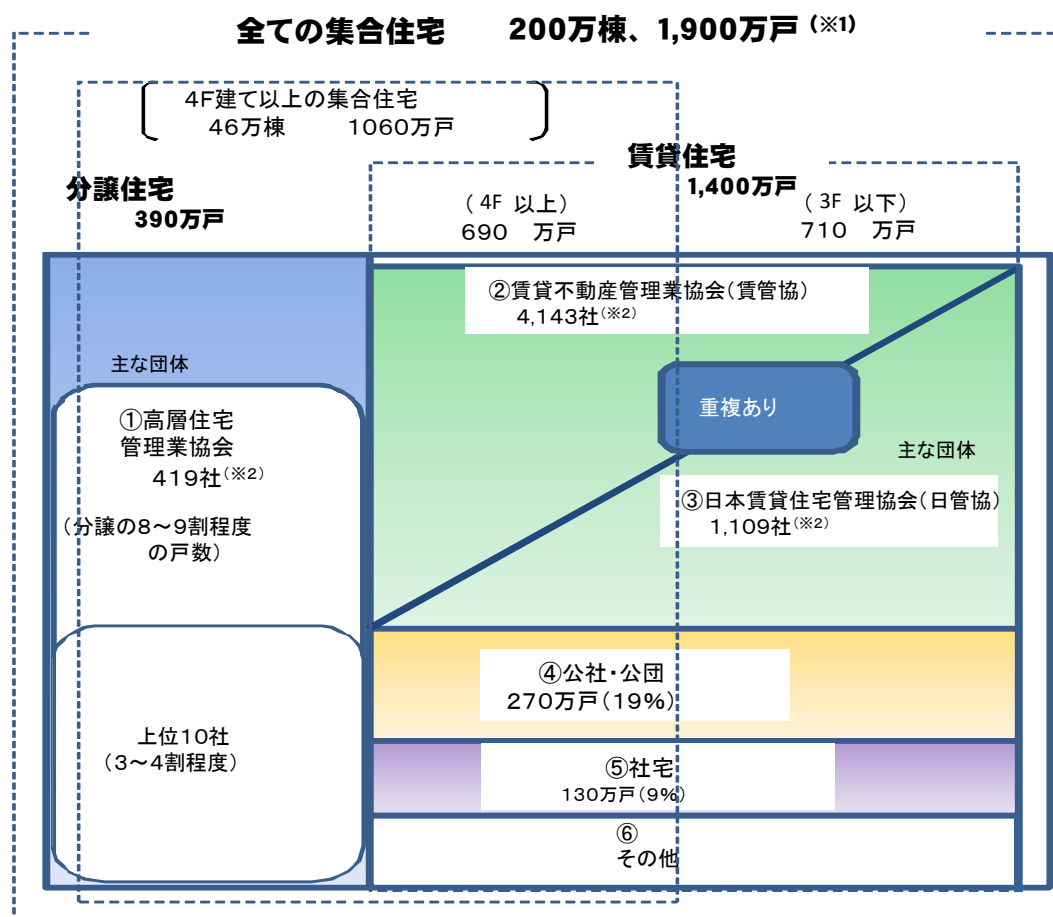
全ての集合住宅　200万棟、1,900万戸 (※1)

4F建て以上の集合住宅
46万棟　1060万戸

分譲住宅
390万戸

賃貸住宅
1,400万戸

（4F 以上）
690　万戸

（3F 以下）
710　万戸

②賃貸不動産管理業協会(賃管協)
4,143社(※2)

主な団体

①高層住宅管理業協会
419社(※2)

（分譲の8～9割程度の戸数）

重複あり

主な団体

③日本賃貸住宅管理協会(日管協)
1,109社(※2)

④公社・公団
270万戸(19%)

上位10社
（3～4割程度）

⑤社宅
130万戸(9%)

⑥
その他